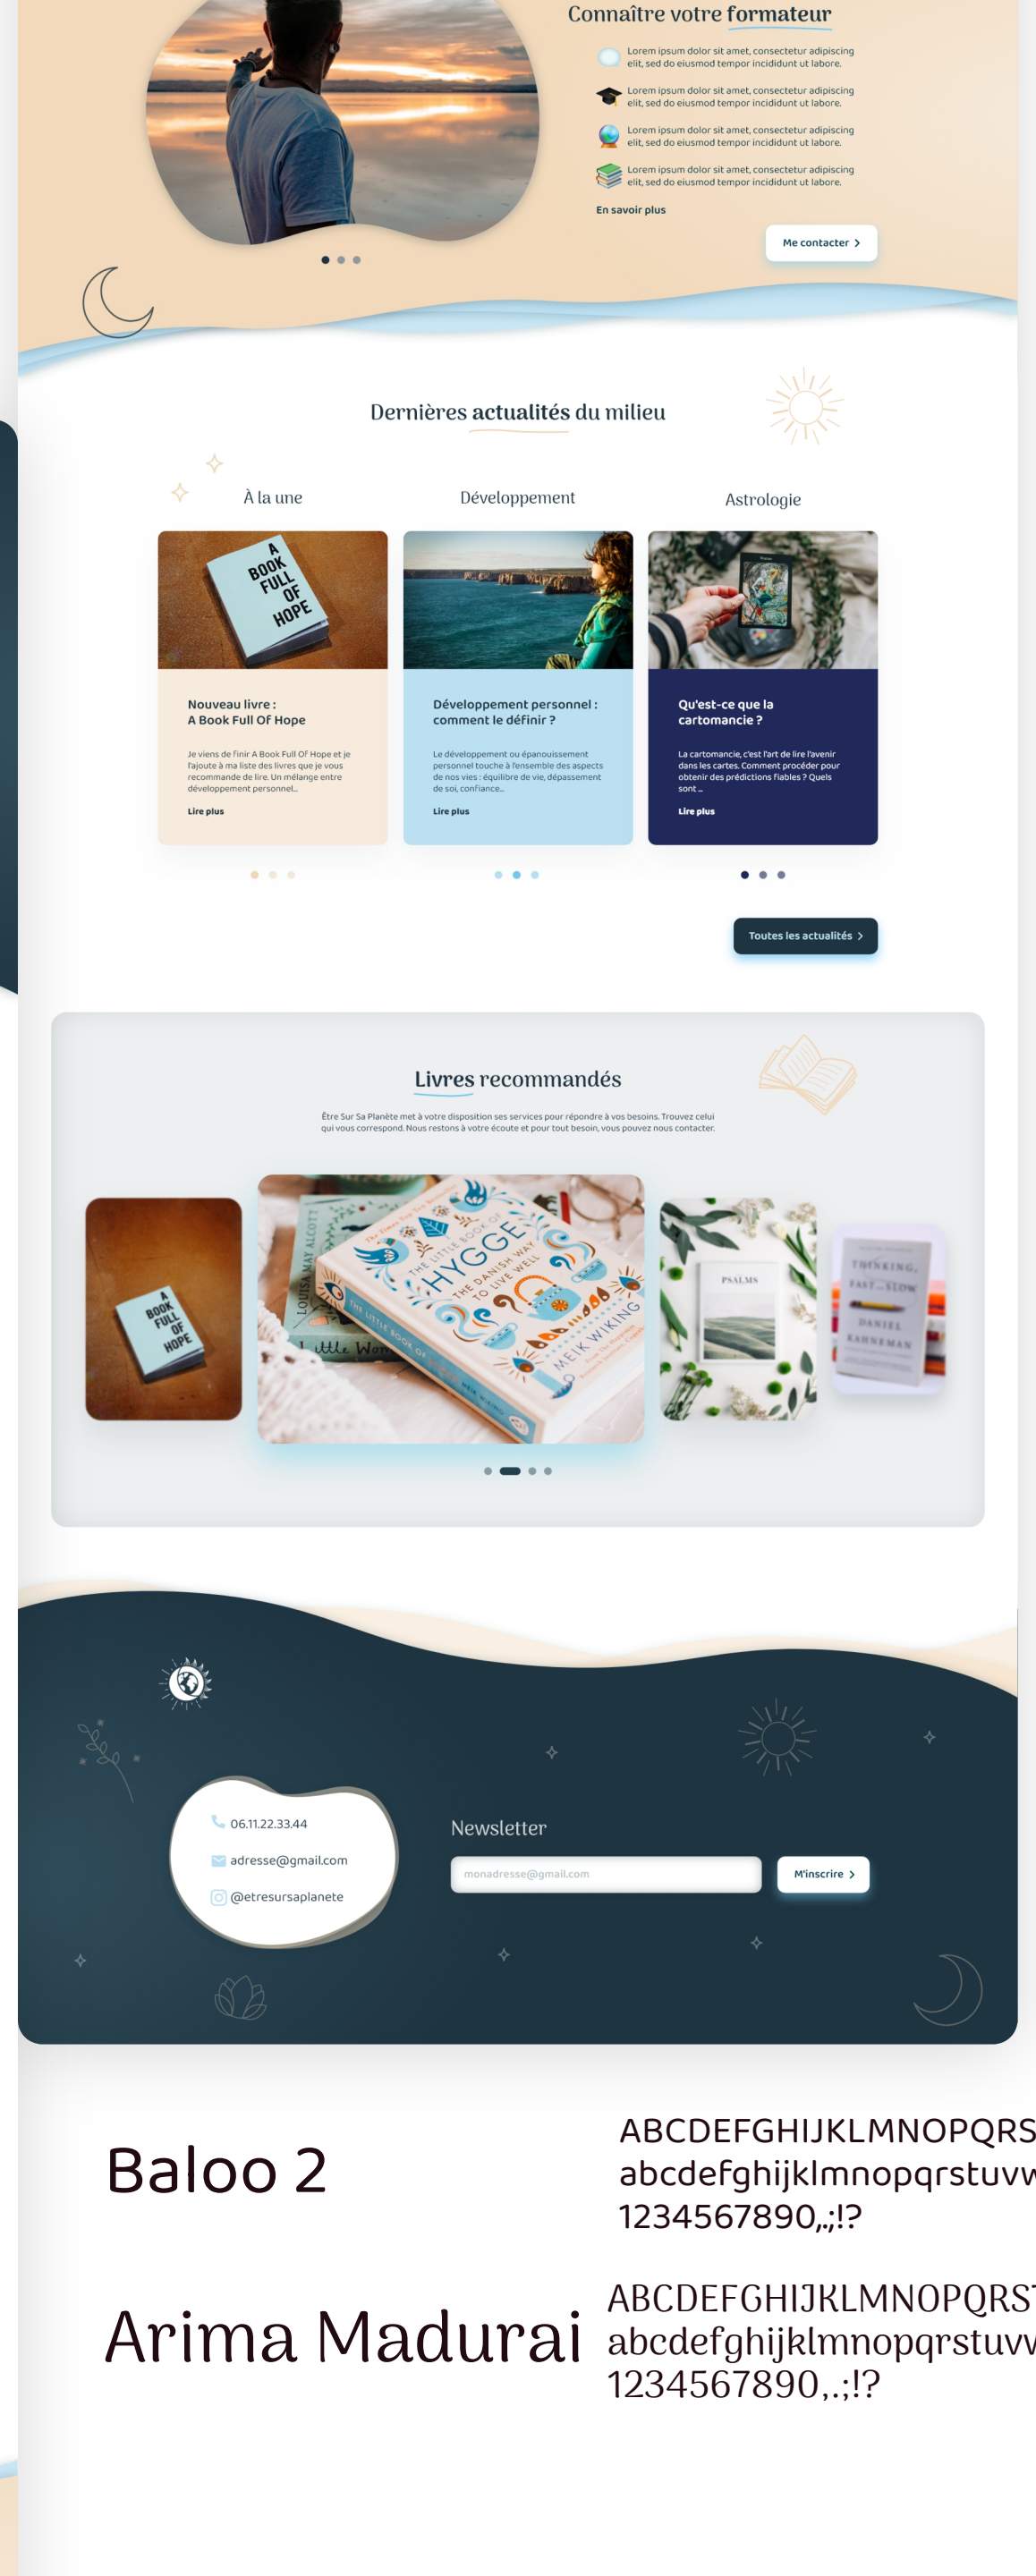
Connaître votre formateur

Lorem ipsum dolor sit amet, consectetur adipiscing elit, sed do eiusmod tempor incididunt ut labore.

Lorem ipsum dolor sit amet, consectetur adipiscing elit, sed do eiusmod tempor incididunt ut labore.

Lorem ipsum dolor sit amet, consectetur adipiscing elit, sed do eiusmod tempor incididunt ut labore.

Lorem ipsum dolor sit amet, consectetur adipiscing elit, sed do eiusmod tempor incididunt ut labore.

En savoir plus

Me contacter

Dernières actualités du milieu

À la une

Développement

Astrologie

A BOOK FULL OF HOPE

Nouveau livre : A Book Full Of Hope

Je viens de finir A Book Full Of Hope et je l'ajoute à ma liste des livres que je vous recommande de lire. Un mélange entre développement personnel...

Lire plus

Développement personnel : comment le définir ?

Le développement ou épanouissement personnel touche à l'ensemble des aspects de nos vies : équilibre de vie, dépassement de soi, confiance...

Lire plus

Qu'est-ce que la cartomancie ?

La cartomancie, c'est l'art de lire l'avenir dans les cartes. Comment procéder pour obtenir des prédictions fiables ? Quels sont ...

Lire plus

Toutes les actualités

Livres recommandés

Être Sur Sa Planète met à votre disposition ses services pour répondre à vos besoins. Trouvez celui qui vous correspond. Nous restons à votre écoute et pour tout besoin, vous pouvez nous contacter.

A BOOK FULL OF HOPE

LOUISA MAY ALCOTT

Little Wom

THE LITTLE BOOK OF HYGGE THE DANISH WAY TO LIVE WELL

MEIK WIKING

PSALMS

THINKING, FAST AND SLOW

DANIEL KAHNEMAN

06.11.22.33.44

adresse@gmail.com

@etresursaplanete

Newsletter

monadresse@gmail.com

M'inscrire

Baloo 2

ABCDEFGHIJKLMNOPQRS
abcdefghijklmnopqrstuvw
1234567890,;!?

Arima Madurai

ABCDEFGHIJKLMNOPQRST
abcdefghijklmnopqrstuvw
1234567890,.;!?